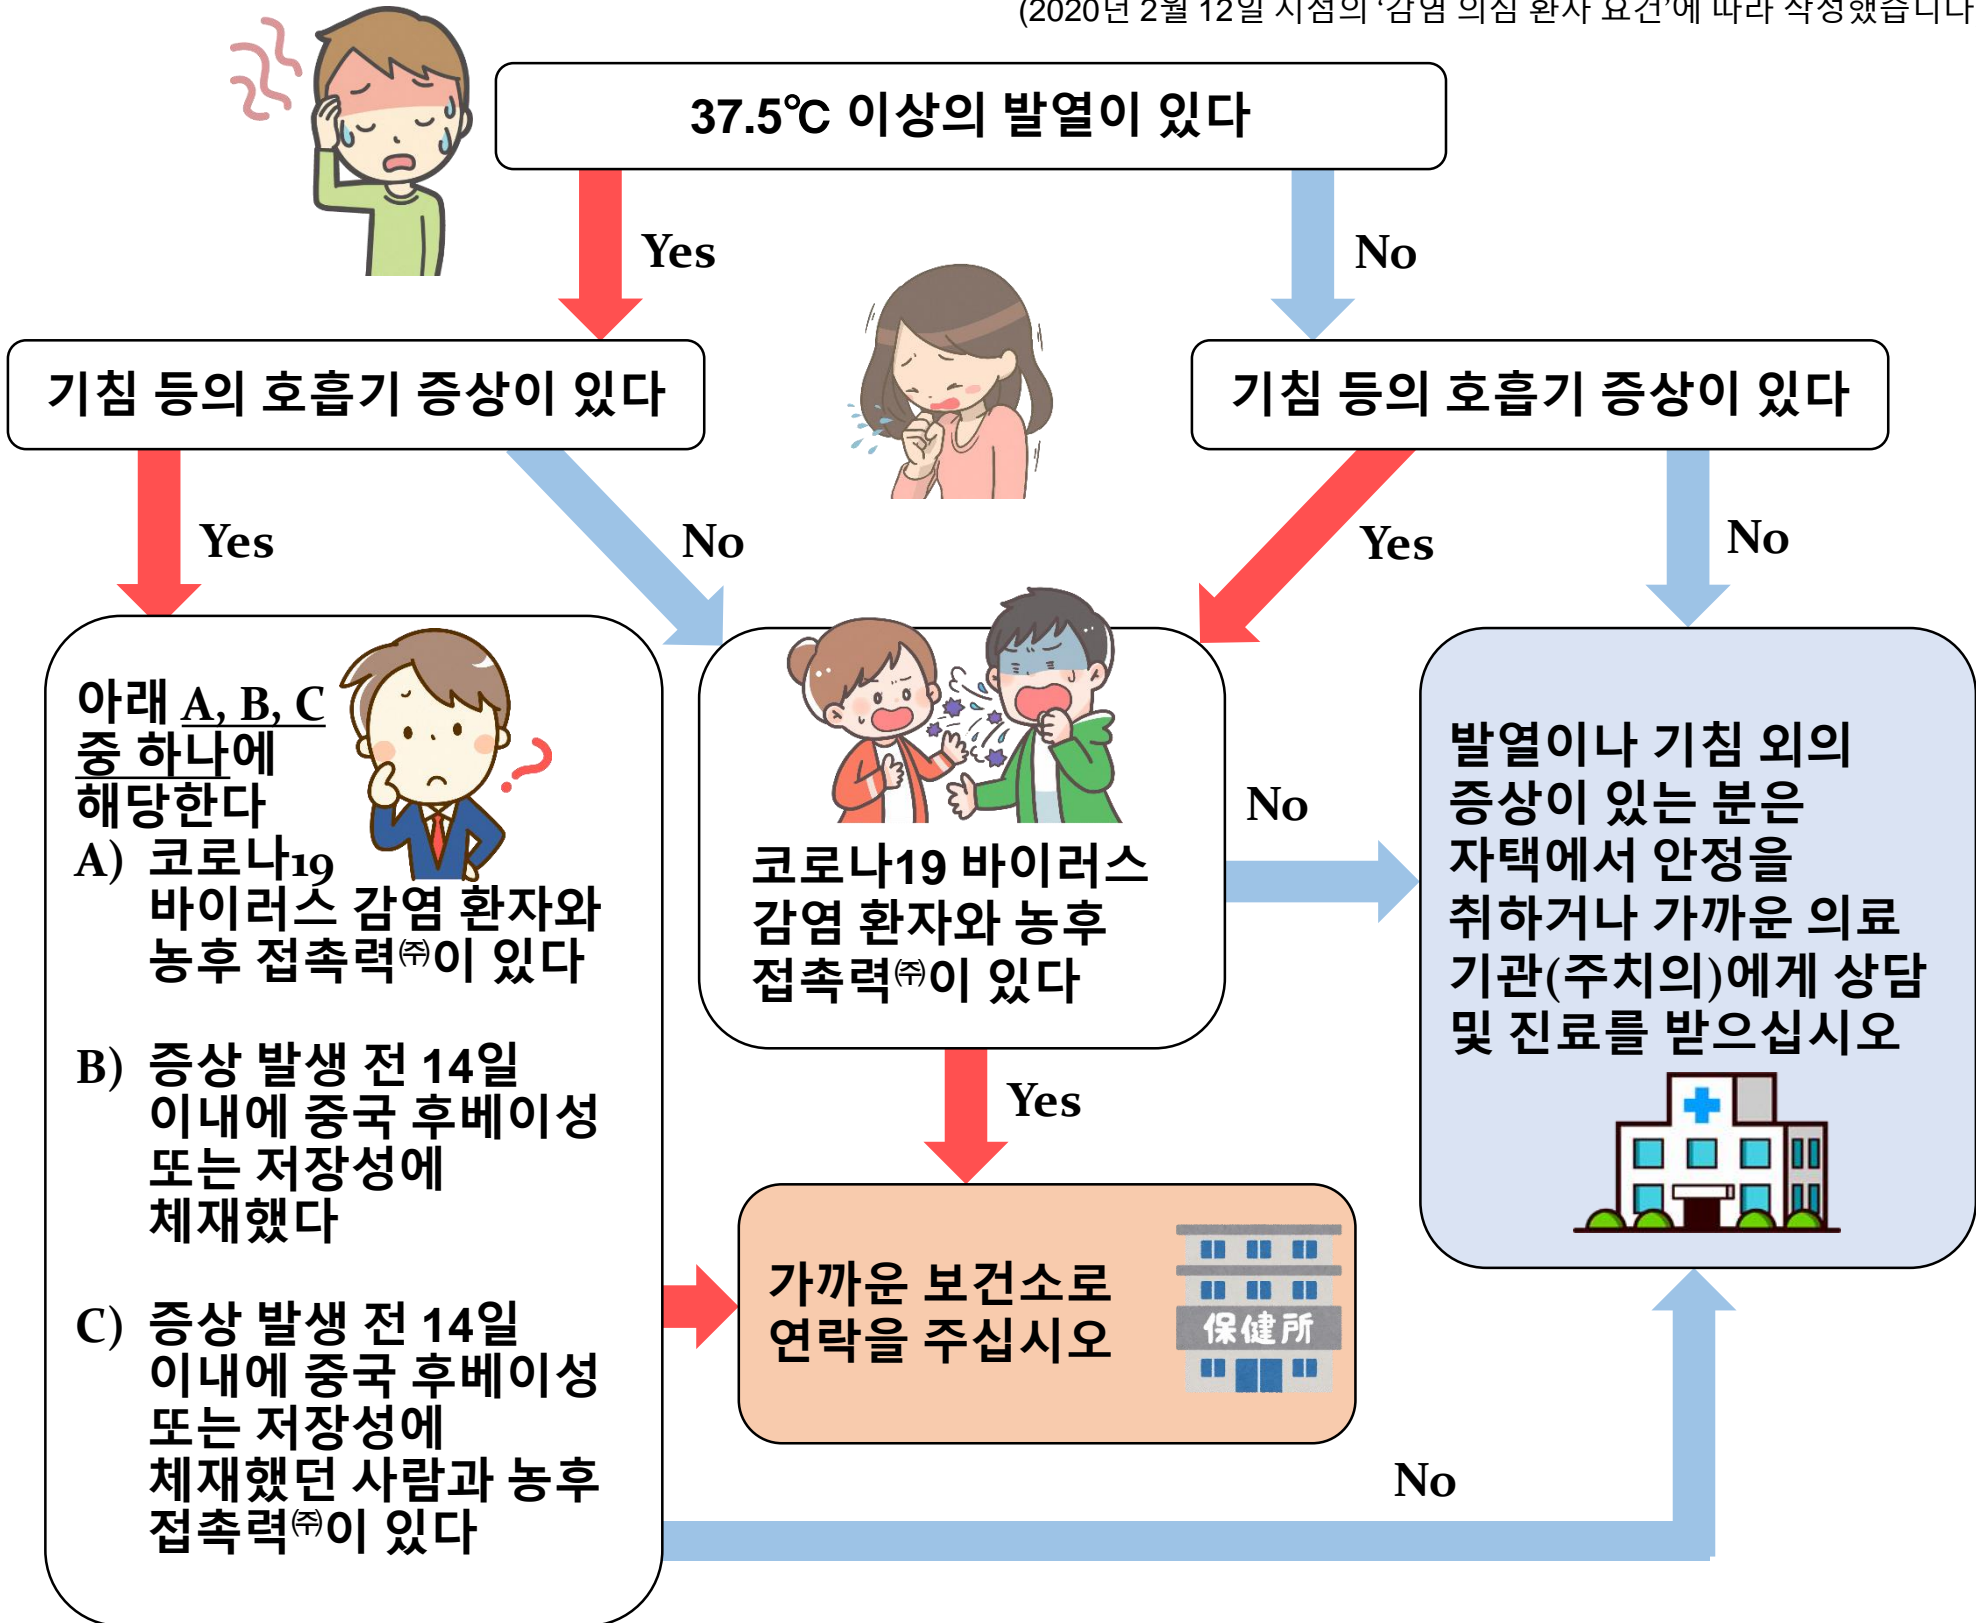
(2020년 2월 12일 시점의 '감염 의심 환자 요건'에 따라 작성했습니다

37.5℃ 이상의 발열이 있다

Yes

No

기침 등의 호흡기 증상이 있다

기침 등의 호흡기 증상이 있다

Yes

No

Yes

No

아래 A, B, C 중 하나에 해당한다

A) 코로나19 바이러스 감염 환자와 농후 접촉력㈜이 있다

B) 증상 발생 전 14일 이내에 중국 후베이성 또는 저장성에 체재했다

C) 증상 발생 전 14일 이내에 중국 후베이성 또는 저장성에 체재했던 사람과 농후 접촉력㈜이 있다

코로나19 바이러스 감염 환자와 농후 접촉력㈜이 있다

No

발열이나 기침 외의 증상이 있는 분은 자택에서 안정을 취하거나 가까운 의료 기관(주치의)에게 상담 및 진료를 받으십시오

Yes

가까운 보건소로 연락을 주십시오

保健所

No